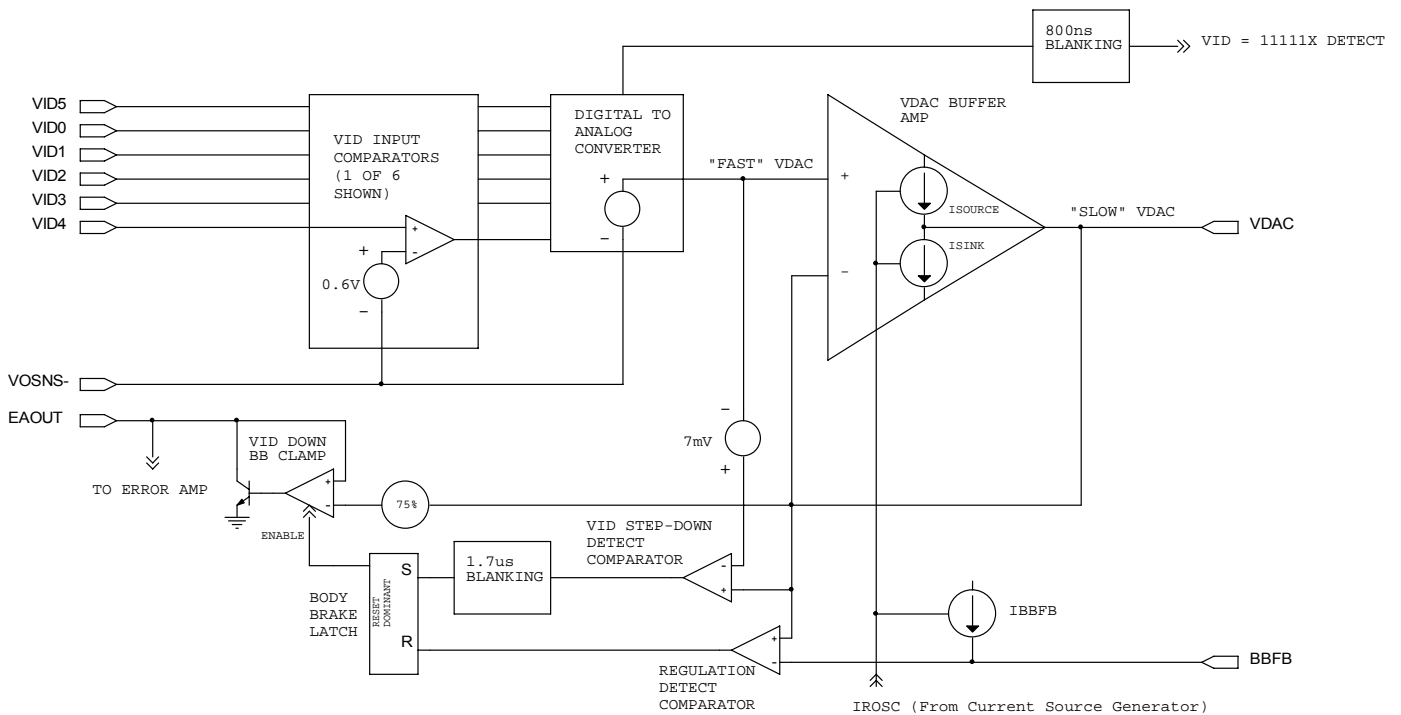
800ns BLANKING

VID = 11111X DETECT

VID5
VID0
VID1
VID2
VID3
VID4

VID INPUT COMPARATORS (1 OF 6 SHOWN)

+
-
+
0.6V
-

DIGITAL TO ANALOG CONVERTER

+
-

"FAST" VDAC

VDAC BUFFER AMP

+
-

ISOURCE
ISINK

"SLOW" VDAC

VDAC

VOSNS-

EAOUT

TO ERROR AMP

VID DOWN BB CLAMP

+
-

ENABLE

75%

-
7mV
+

VID STEP-DOWN DETECT COMPARATOR

-
+

1.7us BLANKING

S
R
RESET DOMINANT

BODY BRAKE LATCH

+
-

REGULATION DETECT COMPARATOR

IBBFB

BBFB

IROSC (From Current Source Generator)